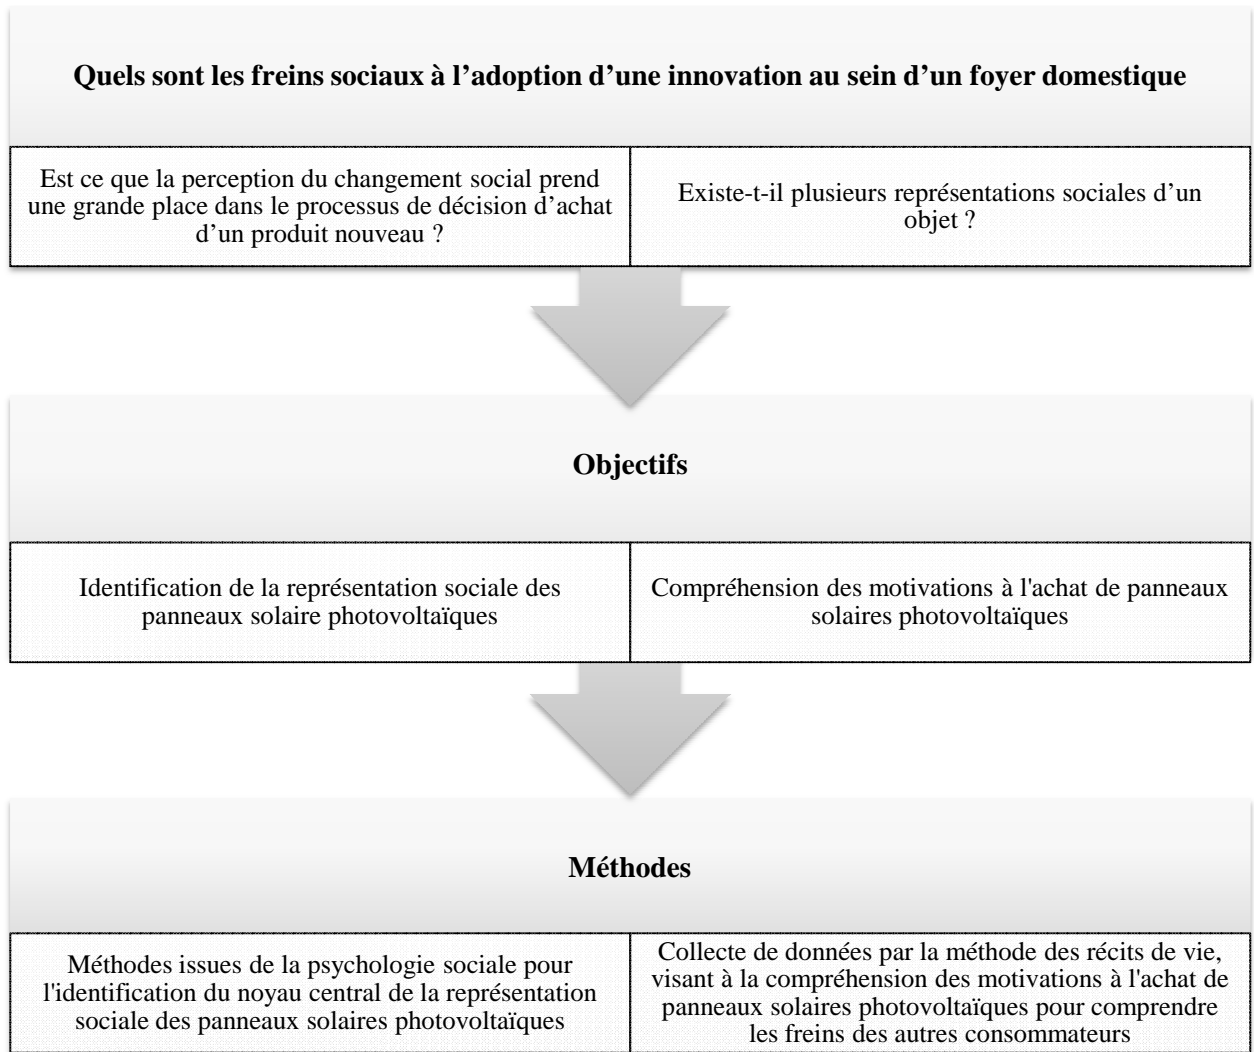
Quels sont les freins sociaux à l’adoption d’une innovation au sein d’un foyer domestique

Est ce que la perception du changement social prend une grande place dans le processus de décision d’achat d’un produit nouveau ?

Existe-t-il plusieurs représentations sociales d’un objet ?

Objectifs

Identification de la représentation sociale des panneaux solaire photovoltaïques

Compréhension des motivations à l'achat de panneaux solaires photovoltaïques

Méthodes

Méthodes issues de la psychologie sociale pour l'identification du noyau central de la représentation sociale des panneaux solaires photovoltaïques

Collecte de données par la méthode des récits de vie, visant à la compréhension des motivations à l'achat de panneaux solaires photovoltaïques pour comprendre les freins des autres consommateurs